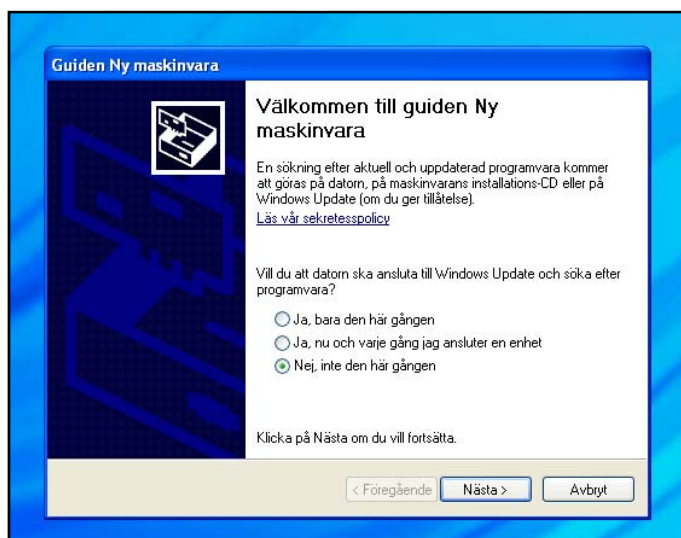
Guiden Ny maskinvara

Välkommen till guiden Ny maskinvara

En sökning efter aktuell och uppdaterad programvara kommer att göras på datorn, på maskinvarans installations-CD eller på Windows Update (om du ger tillåtelse).

Läs vår sekretesspolicy

Vill du att datorn ska ansluta till Windows Update och söka efter programvara?

Ja, bara den här gången

Ja, nu och varje gång jag ansluter en enhet

Nej, inte den här gången

Klicka på Nästa om du vill fortsätta.

< Föregående

Nästa >

Avbryt